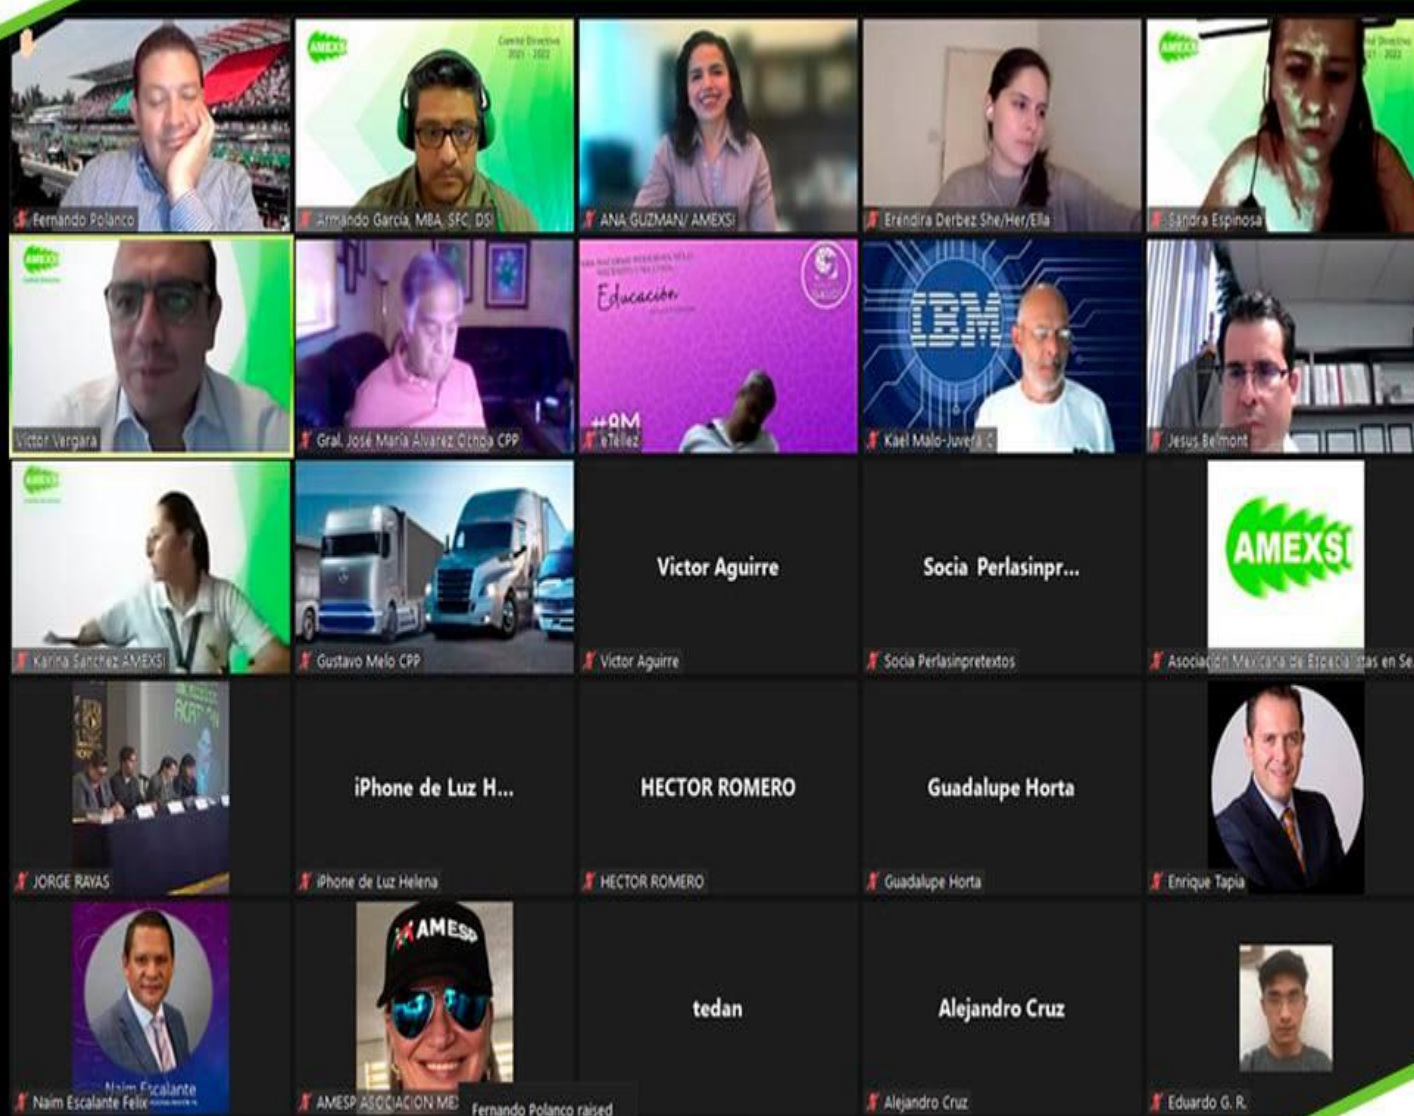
Fernando Polanco

AMEXSI
Comité Directivo 2021 - 2022

Armando García, MBA, SFC, DSI

ANA GUZMAN/ AMEXSI

Eréndira Derbez She/Her/Ella

AMEXSI

Sandra Espinosa

AMEXSI

Victor Vergara

Gral. José María Alvarez Ochoa CPP

Educación

#8M

eTellez

IBM

Kael Malo-Juvera C

Jesus Belmont

AMEXSI

Karina Sanchez AMEXSI

Gustavo Melo CPP

Victor Aguirre

Victor Aguirre

Socia Perlasinpr...

Socia Perlasinpretextos

AMEXSI

Asociación Mexicana de Especialistas en Se

JORGE RAYAS

iPhone de Luz H...

iPhone de Luz Helena

HECTOR ROMERO

HECTOR ROMERO

Guadalupe Horta

Guadalupe Horta

Enrique Tapia

Naim Escalante

Naim Escalante Feli

AMESP

AMESP ASOCIACION ME

Fernando Polanco raised

tedan

Alejandro Cruz

Alejandro Cruz

Eduardo G. R.